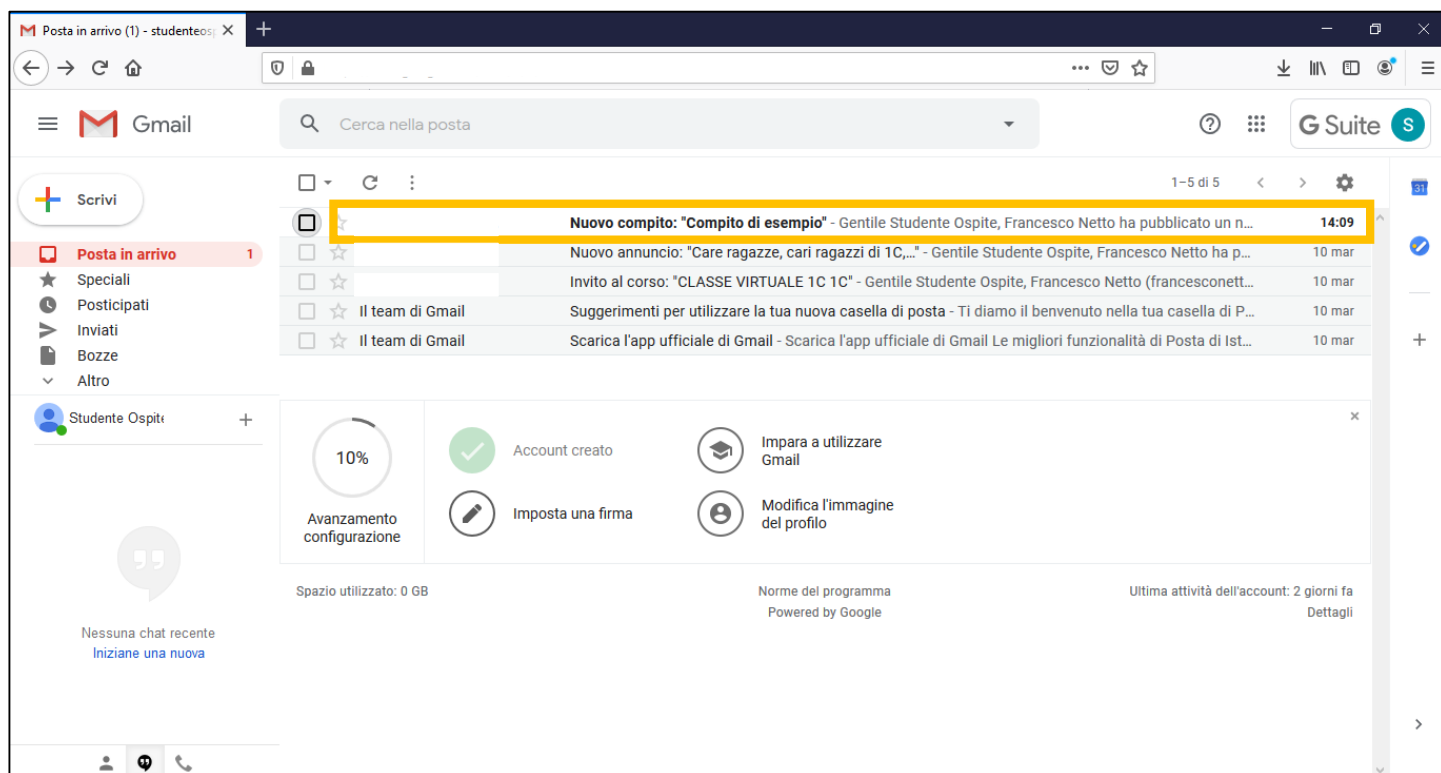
Posta in arrivo (1) - studenteos

Gmail

Cerca nella posta

G Suite S

Scrivi

Posta in arrivo 1
Speciali
Posticipati
Inviati
Bozze
Altro

Studente Ospite

1–5 di 5

Nuovo compito: "Compito di esempio" - Gentile Studente Ospite, Francesco Netto ha pubblicato un n... 14:09
Nuovo annuncio: "Care ragazze, cari ragazzi di 1C,..." - Gentile Studente Ospite, Francesco Netto ha p... 10 mar
Invito al corso: "CLASSE VIRTUALE 1C 1C" - Gentile Studente Ospite, Francesco Netto (francesconett... 10 mar
Il team di Gmail Suggerimenti per utilizzare la tua nuova casella di posta - Ti diamo il benvenuto nella tua casella di P... 10 mar
Il team di Gmail Scarica l'app ufficiale di Gmail - Scarica l'app ufficiale di Gmail Le migliori funzionalità di Posta di Ist... 10 mar

10%
Avanzamento configurazione

Account creato
Impara a utilizzare Gmail
Imposta una firma
Modifica l'immagine del profilo

Spazio utilizzato: 0 GB
Norme del programma
Powered by Google
Ultima attività dell'account: 2 giorni fa
Dettagli

Nessuna chat recente
Iniziane una nuova